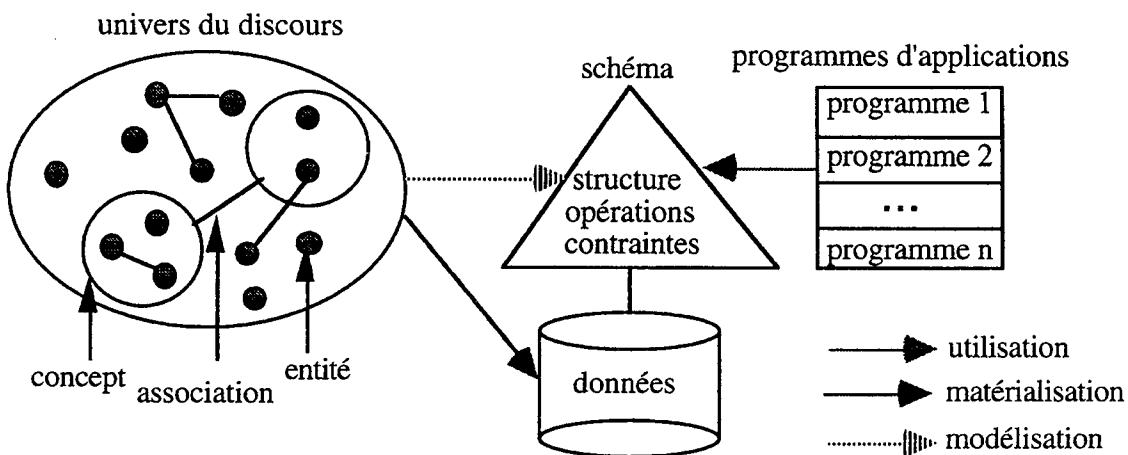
univers du discours

schéma

programmes d'applications

| programme 1 |
|---|
| programme 2 |
| ... |
| programme n |

structure
opérations
contraintes

concept

association

entité

données

utilisation

matérialisation

modélisation